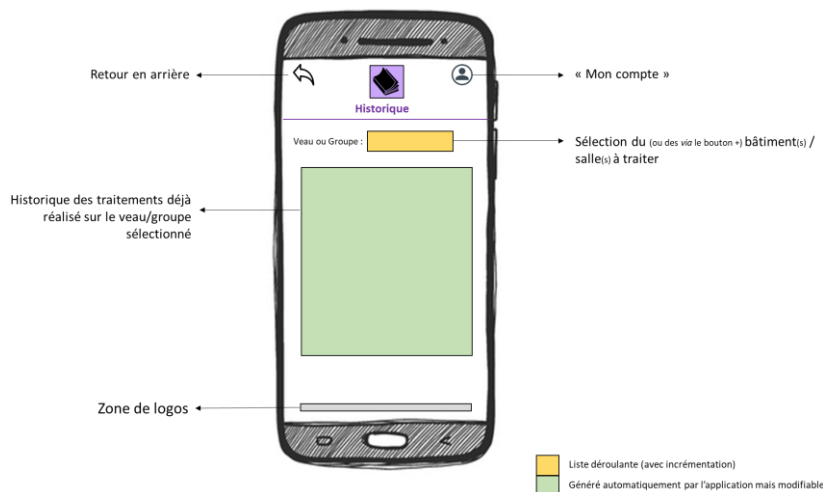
Retour en arrière

Historique

« Mon compte »

Veau ou Groupe :

Sélection du (ou des *via* le bouton +) bâtiment(s) / salle(s) à traiter

Historique des traitements déjà réalisé sur le veau/groupe sélectionné

Zone de logos

Liste déroulante (avec incrémentation)

Généré automatiquement par l'application mais modifiable